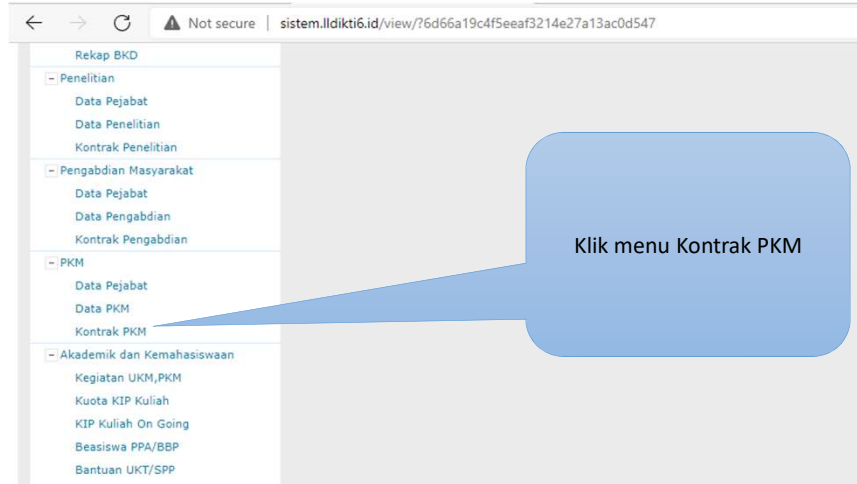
Not secure | sistem.lldikti6.id/view/?6d66a19c4f5eeaf3214e27a13ac0d547

Rekap BKD
- Penelitian
Data Pejabat
Data Penelitian
Kontrak Penelitian
- Pengabdian Masyarakat
Data Pejabat
Data Pengabdian
Kontrak Pengabdian
- PKM
Data Pejabat
Data PKM
Kontrak PKM
- Akademik dan Kemahasiswaan
Kegiatan UKM,PKM
Kuota KIP Kuliah
KIP Kuliah On Going
Beasiswa PPA/BBP
Bantuan UKT/SPP

Klik menu Kontrak PKM